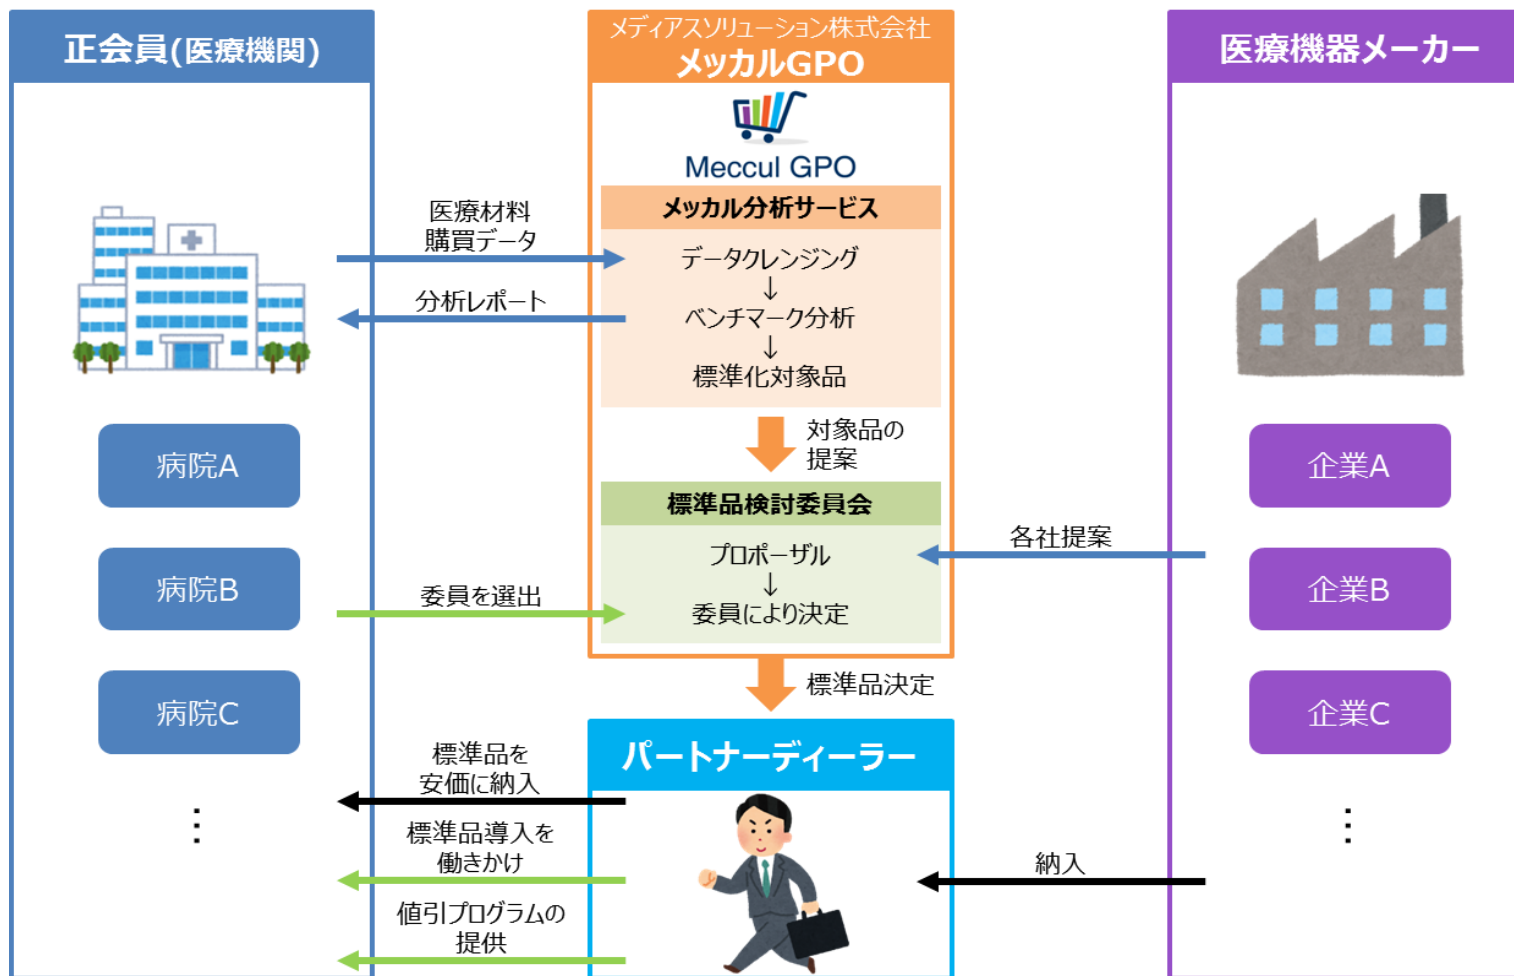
正会員(医療機関)

メディアスソリューション株式会社
メッカルGPO

Meccul GPO

医療機器メーカー

メッカル分析サービス

医療材料
購買データ

データクレンジング
↓
ベンチマーク分析
↓
標準化対象品

分析レポート

対象品の
提案

病院A

病院B

病院C

⋮

企業A

企業B

企業C

⋮

標準品検討委員会

各社提案

プロポーザル
↓
委員により決定

委員を選出

標準品決定

パートナーディーラー

標準品を
安価に納入

標準品導入を
働きかけ

値引プログラムの
提供

納入